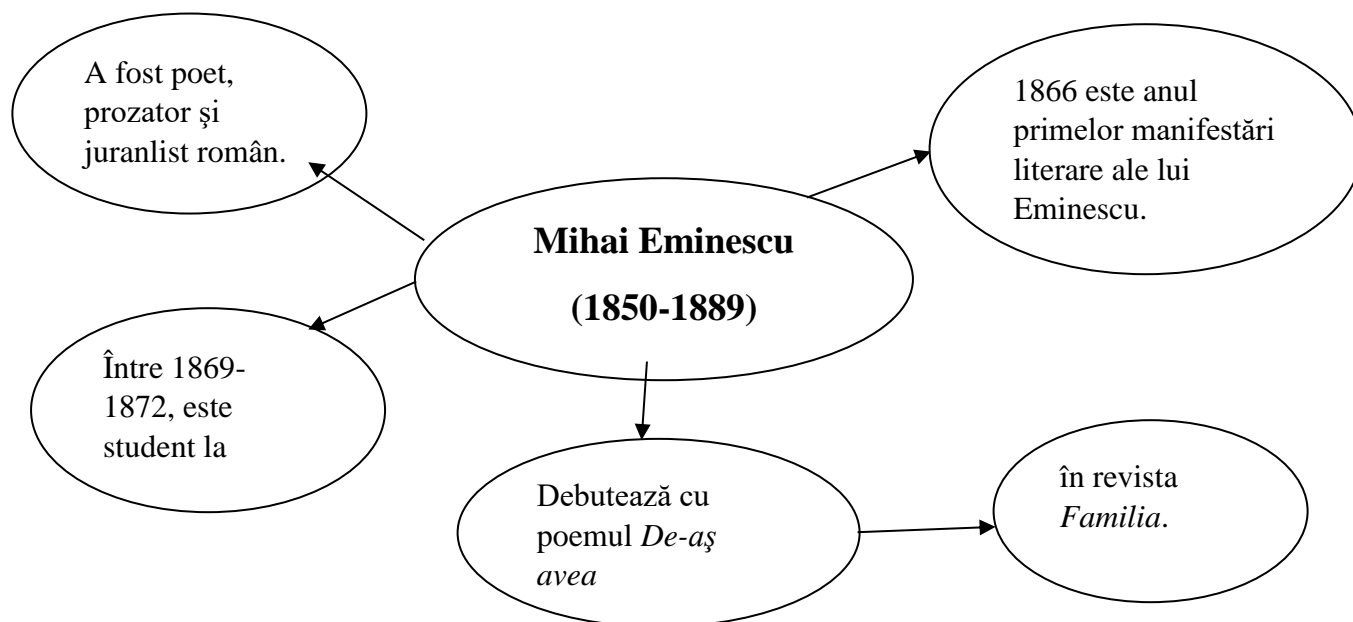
A fost poet, prozator şi juranlist român.

Mihai Eminescu

(1850-1889)

1866 este anul primelor manifestări literare ale lui Eminescu.

Între 1869-1872, este student la

Debutează cu poemul De-aş avea

în revista Familia.